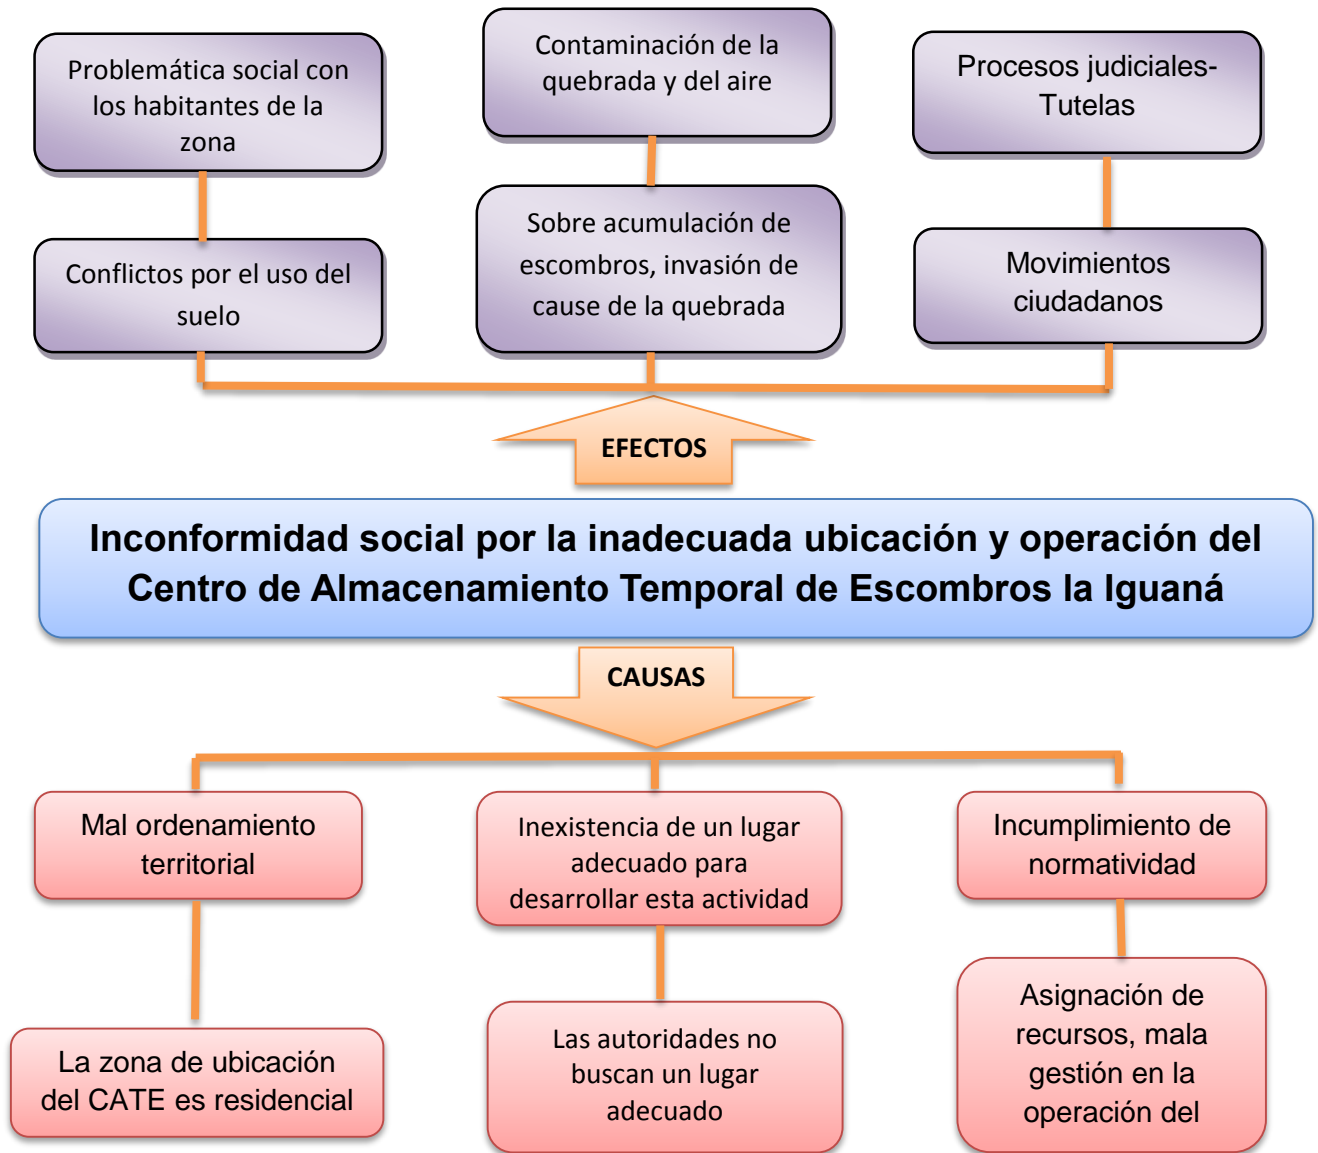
Problemática social con los habitantes de la zona

Contaminación de la quebrada y del aire

Procesos judiciales-Tutelas

Conflictos por el uso del suelo

Sobre acumulación de escombros, invasión de cause de la quebrada

Movimientos ciudadanos

EFECTOS

Inconformidad social por la inadecuada ubicación y operación del Centro de Almacenamiento Temporal de Escombros la Iguaná

CAUSAS

Mal ordenamiento territorial

Inexistencia de un lugar adecuado para desarrollar esta actividad

Incumplimiento de normatividad

La zona de ubicación del CATE es residencial

Las autoridades no buscan un lugar adecuado

Asignación de recursos, mala gestión en la operación del